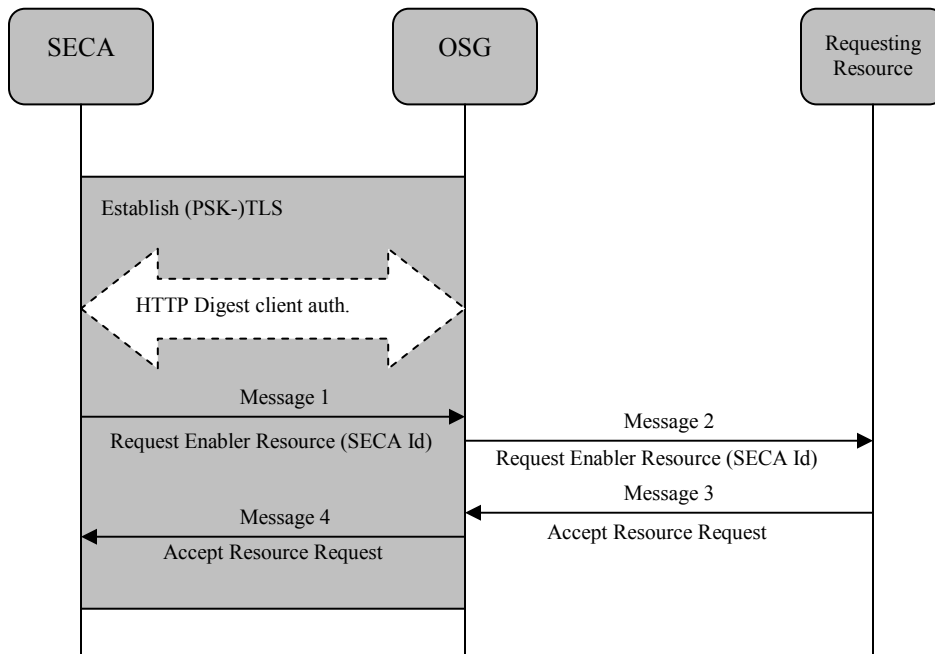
SECA

OSG

Requesting Resource

Establish (PSK-)TLS

HTTP Digest client auth.

Message 1

Request Enabler Resource (SECA Id)

Message 2

Request Enabler Resource (SECA Id)

Message 3

Accept Resource Request

Message 4

Accept Resource Request